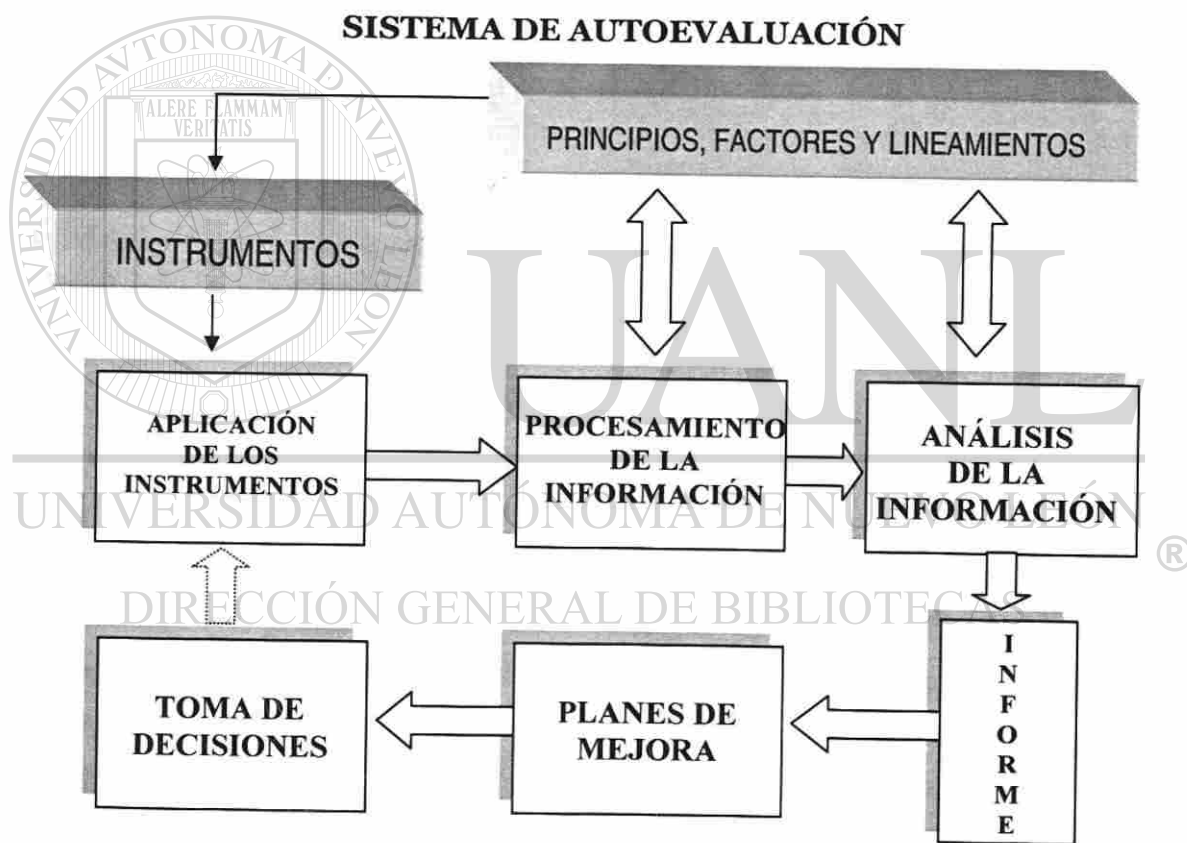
SISTEMA DE AUTOEVALUACIÓN

PRINCIPIOS, FACTORES Y LINEAMIENTOS

INSTRUMENTOS

APLICACIÓN DE LOS INSTRUMENTOS

PROCESAMIENTO DE LA INFORMACIÓN

ANÁLISIS DE LA INFORMACIÓN

I N F O R M E

PLANES DE MEJORA

TOMA DE DECISIONES

UNIVERSIDAD AUTÓNOMA DE NUEVO LEÓN

ALERE FLAMMAM VERITATIS

UANL

UNIVERSIDAD AUTÓNOMA DE NUEVO LEÓN ®

DIRECCIÓN GENERAL DE BIBLIOTECAS